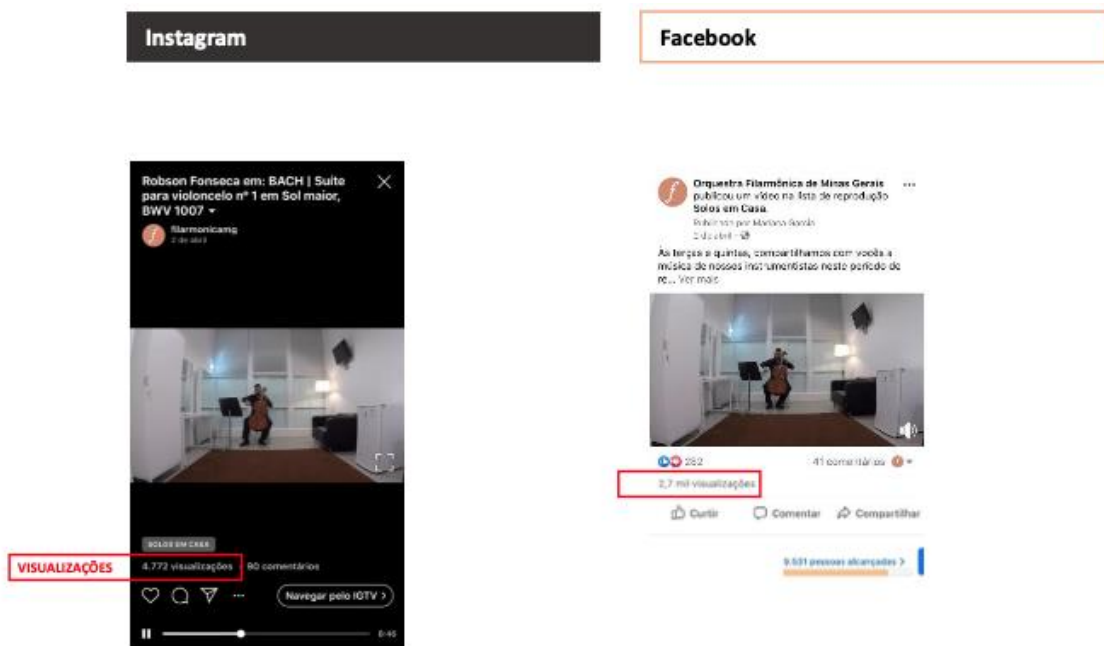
Instagram

Facebook

Robson Fonseca em: BACH | Suíte para violoncelo nº 1 em Sol maior, BWV 1007 ▾

filarmonicamg
2 de abril

SOLOS EM CASA

VISUALIZAÇÕES

4.772 visualizações · 80 comentários

Navegar pelo IGTV >

0:45

Orquestra Filarmônica de Minas Gerais publicou um vídeo na lista de reprodução Solos em Casa.
Publicado por Mariana Borela
2 de abril ·

Às terças e quintas, compartilhamos com vocês a música de nossos instrumentistas neste período de re... Ver mais

252

41 comentários

2,7 mil visualizações

Curtir

Comentar

Compartilhar

9.531 pessoas alcançadas >